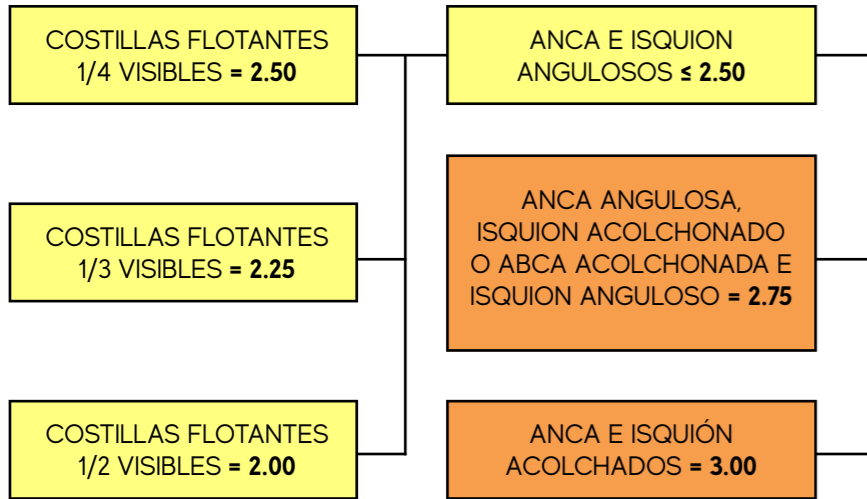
COSTILLAS FLOTANTES 1/4 VISIBLES = 2.50

COSTILLAS FLOTANTES 1/3 VISIBLES = 2.25

COSTILLAS FLOTANTES 1/2 VISIBLES = 2.00

ANCA E ISQUION ANGULOSOS ≤ 2.50

ANCA ANGULOSA, ISQUION ACOLCHONADO O ABCA ACOLCHONADA E ISQUION ANGULOSO = 2.75

ANCA E ISQUIÓN ACOLCHADOS = 3.00